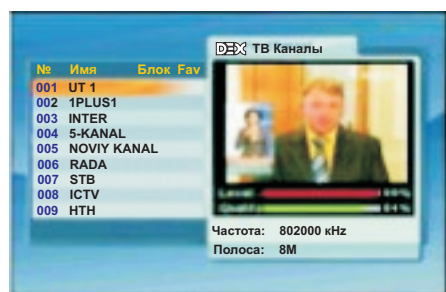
DEX ТВ Каналы

| № | Имя | Блок | Fav |
|---|---|---|---|
| 001 | UT 1 | | |
| 002 | 1PLUS1 | | |
| 003 | INTER | | |
| 004 | 5-KANAL | | |
| 005 | NOVIY KANAL | | |
| 006 | RADA | | |
| 007 | STB | | |
| 008 | ICTV | | |
| 009 | HTH | | |

Level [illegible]%
Quality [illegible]%

Частота: 802000 kHz
Полоса: 8M